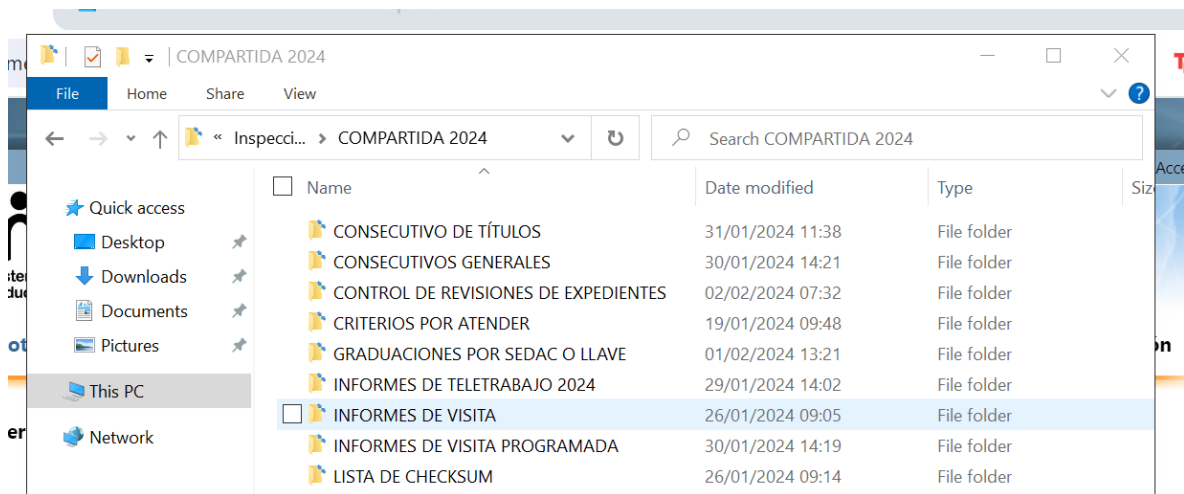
COMPARTIDA 2024

File Home Share View

« Inspecci... › COMPARTIDA 2024

Search COMPARTIDA 2024

Quick access
Desktop
Downloads
Documents
Pictures
This PC
Network

| Name | Date modified | Type | Siz |
|---|---|---|---|
| CONSECUTIVO DE TÍTULOS | 31/01/2024 11:38 | File folder | |
| CONSECUTIVOS GENERALES | 30/01/2024 14:21 | File folder | |
| CONTROL DE REVISIONES DE EXPEDIENTES | 02/02/2024 07:32 | File folder | |
| CRITERIOS POR ATENDER | 19/01/2024 09:48 | File folder | |
| GRADUACIONES POR SEDAC O LLAVE | 01/02/2024 13:21 | File folder | |
| INFORMES DE TELETRABAJO 2024 | 29/01/2024 14:02 | File folder | |
| INFORMES DE VISITA | 26/01/2024 09:05 | File folder | |
| INFORMES DE VISITA PROGRAMADA | 30/01/2024 14:19 | File folder | |
| LISTA DE CHECKSUM | 26/01/2024 09:14 | File folder | |